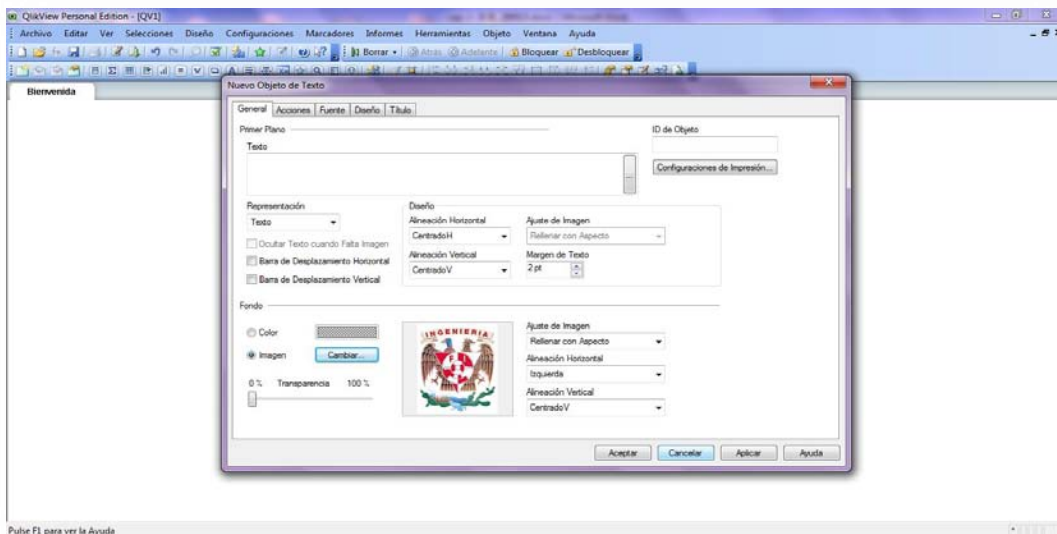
QlikView Personal Edition - [QV1]

Archivo Editar Ver Selecciones Diseño Configuraciones Marcadores Informes Herramientas Objeto Ventana Ayuda

Borrar Atrás Adelante Bloquear Desbloquear

Bienvenida

Nuevo Objeto de Texto

General Acciones Fuente Diseño Título

Primer Plano

Texto

ID de Objeto

Configuraciones de Impresión...

Representación

Texto

Ocultar Texto cuando Falta Imagen

Barra de Desplazamiento Horizontal

Barra de Desplazamiento Vertical

Diseño

Alineación Horizontal

CentradoH

Ajuste de Imagen

Rellenar con Aspecto

Alineación Vertical

CentradoV

Margen de Texto

2 pt

Fondo

Color

Imagen

Cambiar...

0 % Transparencia 100 %

INGENIERIA

Ajuste de Imagen

Rellenar con Aspecto

Alineación Horizontal

Izquierda

Alineación Vertical

CentradoV

Aceptar Cancelar Aplicar Ayuda

Pulse F1 para ver la Ayuda